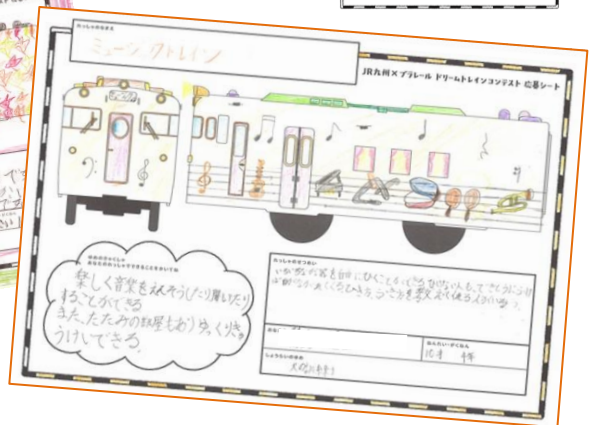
ミュージックトレイン

JR九州×プラレール ドリームトレインコンテスト 応募シート

楽しく音楽をえんそうしたり聞いたりすることができる。
また、たたみの部屋もあり、気らく休けいできる。

いかがな楽器を自由にひくことができないもんで、できる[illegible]
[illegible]

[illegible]

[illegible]